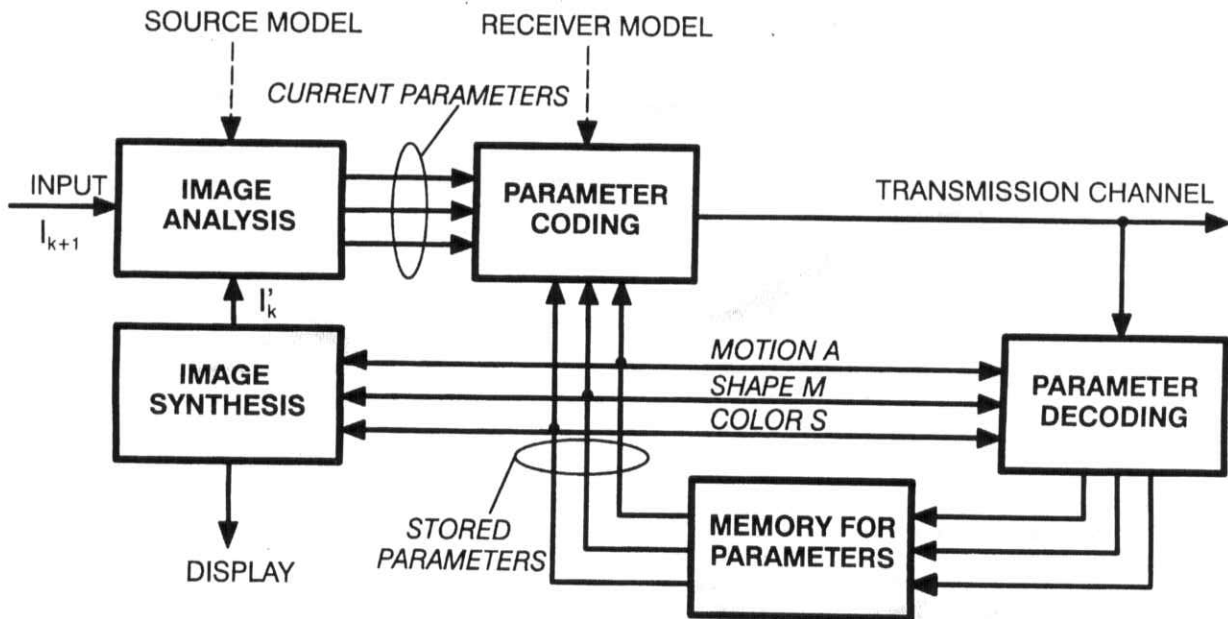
SOURCE MODEL

RECEIVER MODEL

CURRENT PARAMETERS

INPUT
$I_{k+1}$

IMAGE ANALYSIS

PARAMETER CODING

TRANSMISSION CHANNEL

$I'_k$

IMAGE SYNTHESIS

MOTION A
SHAPE M
COLOR S

PARAMETER DECODING

DISPLAY

STORED PARAMETERS

MEMORY FOR PARAMETERS